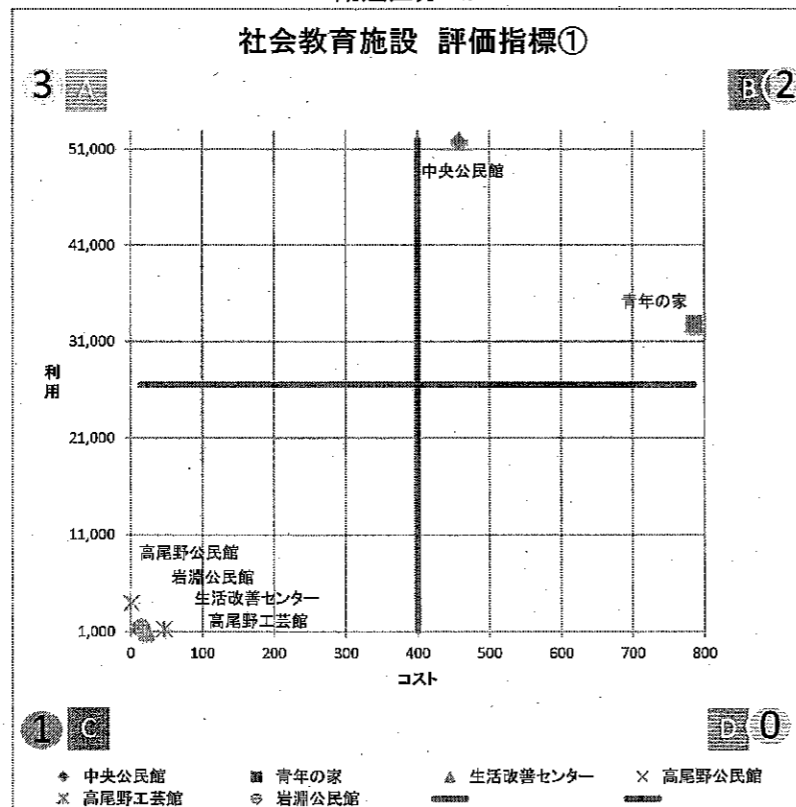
社会教育施設　評価指標①

3 A

B 2

51,000
41,000
31,000
21,000
11,000
1,000

利用

中央公民館

青年の家

高尾野公民館
岩淵公民館
生活改善センター
高尾野工芸館

0 100 200 300 400 500 600 700 800

コスト

1 C

D 0

中央公民館　青年の家　生活改善センター　高尾野公民館
高尾野工芸館　岩淵公民館